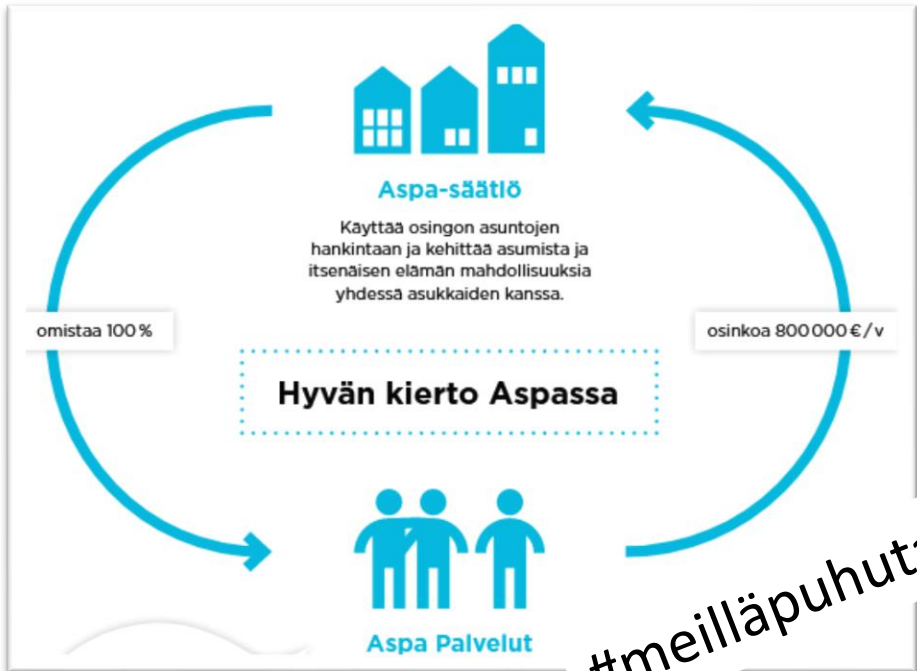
Aspa-säätiö

Käyttää osingon asuntojen hankintaan ja kehittää asumista ja itsenäisen elämän mahdollisuuksia yhdessä asukkaiden kanssa.

omistaa 100 %

osinkoa 800 000 €/v

Hyvän kierto Aspassa

Aspa Palvelut

#meilläpuhut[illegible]